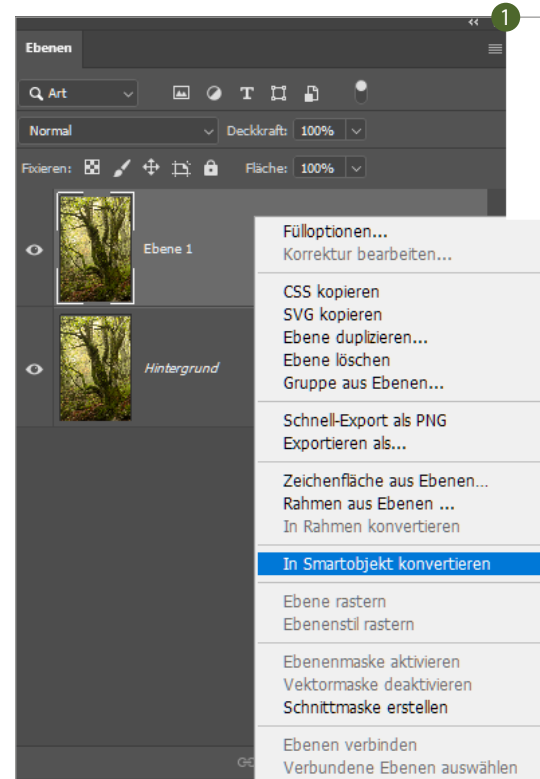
1

Ebenen

Art

Normal

Deckkraft: 100%

Fixieren:

Fläche: 100%

Ebene 1

Hintergrund

Fülloptionen...
Korrektur bearbeiten...

CSS kopieren
SVG kopieren
Ebene duplizieren...
Ebene löschen
Gruppe aus Ebenen...

Schnell-Export als PNG
Exportieren als...

Zeichenfläche aus Ebenen...
Rahmen aus Ebenen ...
In Rahmen konvertieren

In Smartobjekt konvertieren

Ebene rastern
Ebenenstil rastern

Ebenenmaske aktivieren
Vektormaske deaktivieren
Schnittmaske erstellen

Ebenen verbinden
Verbundene Ebenen auswählen